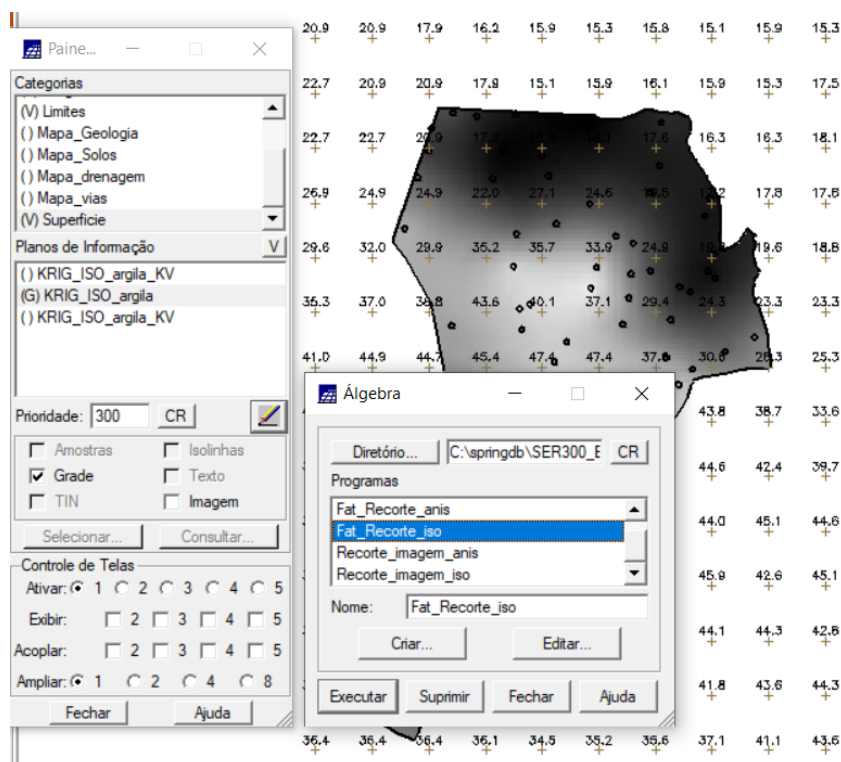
Paine...

Categorias
(V) Limites
() Mapa_Geologia
() Mapa_Solos
() Mapa_drenagem
() Mapa_vias
(V) Superficie

Planos de Informação V
() KRIG_ISO_argila_KV
(G) KRIG_ISO_argila
() KRIG_ISO_argila_KV

Prioridade: 300 CR

Amostras Isolinhas
Grade Texto
TIN Imagem

Selecionar... Consultar...

Controle de Telas
Ativar: 1 2 3 4 5
Exibir: 2 3 4 5
Acoplar: 2 3 4 5
Ampliar: 1 2 4 8

Fechar Ajuda

20.9 20.9 17.9 16.2 15.9 15.3 15.8 15.1 15.9 15.3
22.7 20.9 20.9 17.9 15.1 15.9 16.1 15.9 15.3 17.5
22.7 22.7 16.3 16.3 18.1
26.9 24.9 24.9 22.0 27.1 24.6 17.8 17.8
29.6 32.0 29.9 35.2 35.7 33.9 24.9 19.6 18.8
35.3 37.0 43.6 40.1 37.1 29.4 24.3 23.3 23.3
41.0 44.9 44.7 45.4 47.4 47.4 37.6 30.6 25.3
43.8 38.7 33.6
44.6 42.4 39.7
44.0 45.1 44.6
45.9 42.6 45.1
44.1 44.3 42.8
41.8 43.6 44.3
36.4 36.4 36.4 36.1 34.5 35.2 35.6 37.1 41.1 43.6

Álgebra

Diretório... C:\springdb\SER300_E CR
Programas
Fat_Recorte_anis
Fat_Recorte_iso
Recorte_imagem_anis
Recorte_imagem_iso

Nome: Fat_Recorte_iso

Criar... Editar...

Executar Suprimir Fechar Ajuda